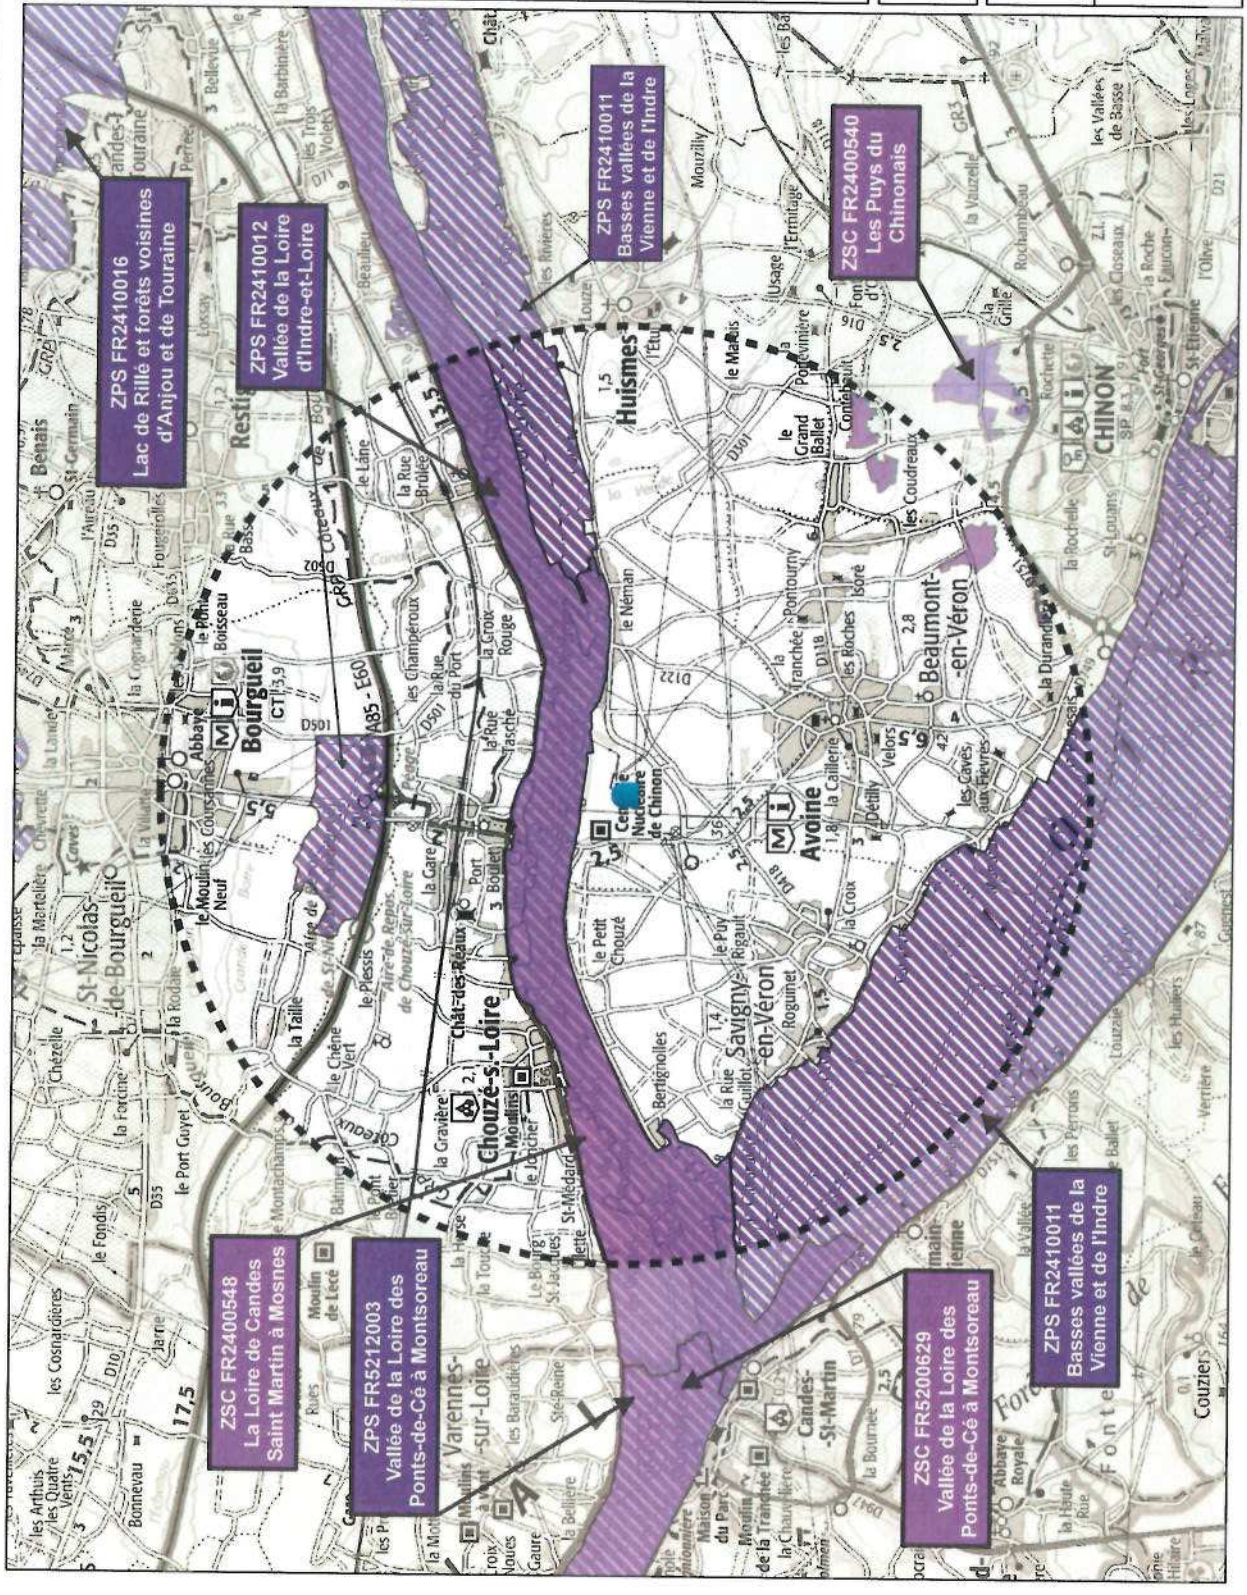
ZPS FR2410016
Lac de Rillé et forêts voisines d'Anjou et de Touraine

ZPS FR2410012
Vallée de la Loire d'Indre-et-Loire

ZPS FR2410011
Basses vallées de la Vienne et de l'Indre

ZSC FR2400540
Les Puys du Chinonais

ZSC FR2400548
La Loire de Candes Saint Martin à Mosnes

ZPS FR5212003
Vallée de la Loire des Ponts-de-Cé à Montsoreau

ZSC FR5200629
Vallée de la Loire des Ponts-de-Cé à Montsoreau

ZPS FR2410011
Basses vallées de la Vienne et de l'Indre

Bourgueil
St-Nicolas-de-Bourgueil
Chouzé-s.-Loire
Huismes
Avoine
Savigny-en-Véron
Beaumont-en-Véron
CHINON
Candes-St-Martin
Varennes-sur-Loire
Restigné
Benais
Centrale Nucléaire de Chinon
Couziers
A85 - E60
17,5
15,5
13,5